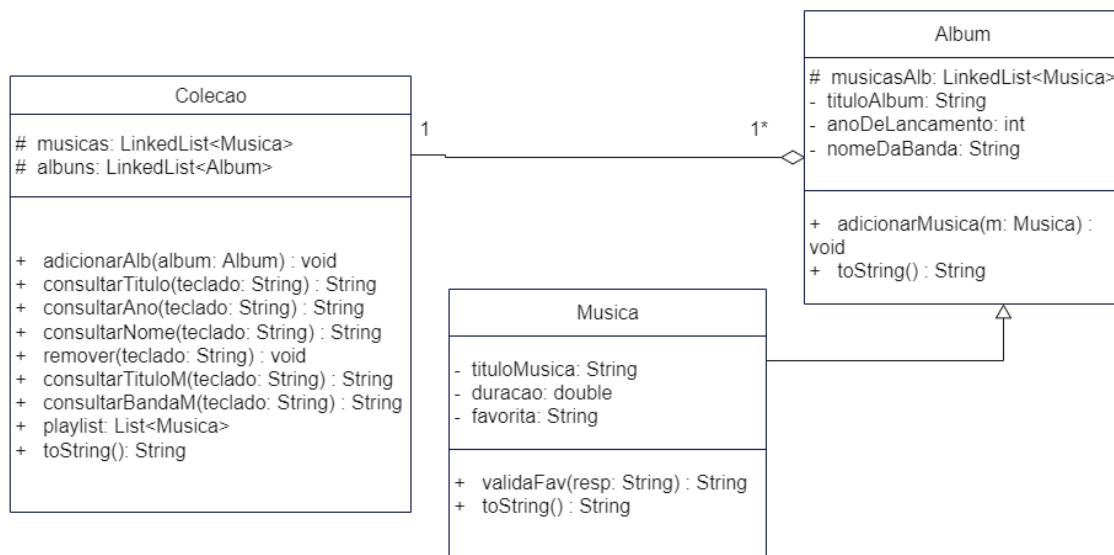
Colecao

# musicas: LinkedList<Musica>
# albuns: LinkedList<Album>

+ adicionarAlb(album: Album) : void
+ consultarTitulo(teclado: String) : String
+ consultarAno(teclado: String) : String
+ consultarNome(teclado: String) : String
+ remover(teclado: String) : void
+ consultarTituloM(teclado: String) : String
+ consultarBandaM(teclado: String) : String
+ playlist: List<Musica>
+ toString(): String

1

1*

Album

# musicasAlb: LinkedList<Musica>
- tituloAlbum: String
- anoDeLancamento: int
- nomeDaBanda: String

+ adicionarMusica(m: Musica) : void
+ toString() : String

Musica

- tituloMusica: String
- duracao: double
- favorita: String

+ validaFav(resp: String) : String
+ toString() : String